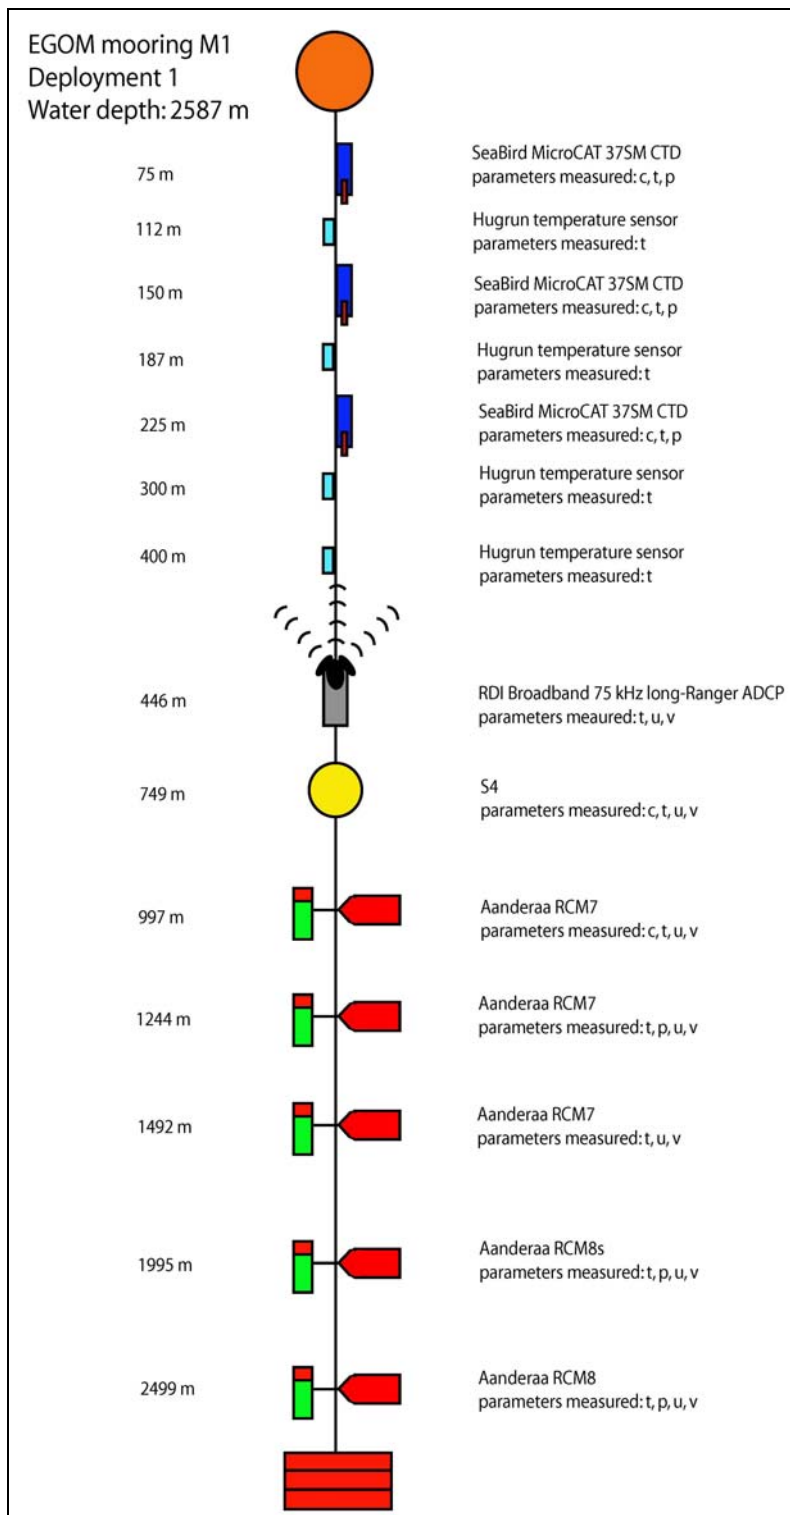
EGOM mooring M1
Deployment 1
Water depth: 2587 m

75 m
SeaBird MicroCAT 37SM CTD
parameters measured: c, t, p

112 m
Hugrun temperature sensor
parameters measured: t

150 m
SeaBird MicroCAT 37SM CTD
parameters measured: c, t, p

187 m
Hugrun temperature sensor
parameters measured: t

225 m
SeaBird MicroCAT 37SM CTD
parameters measured: c, t, p

300 m
Hugrun temperature sensor
parameters measured: t

400 m
Hugrun temperature sensor
parameters measured: t

446 m
RDI Broadband 75 kHz long-Ranger ADCP
parameters measured: t, u, v

749 m
S4
parameters measured: c, t, u, v

997 m
Aanderaa RCM7
parameters measured: c, t, u, v

1244 m
Aanderaa RCM7
parameters measured: t, p, u, v

1492 m
Aanderaa RCM7
parameters measured: t, u, v

1995 m
Aanderaa RCM8s
parameters measured: t, p, u, v

2499 m
Aanderaa RCM8
parameters measured: t, p, u, v